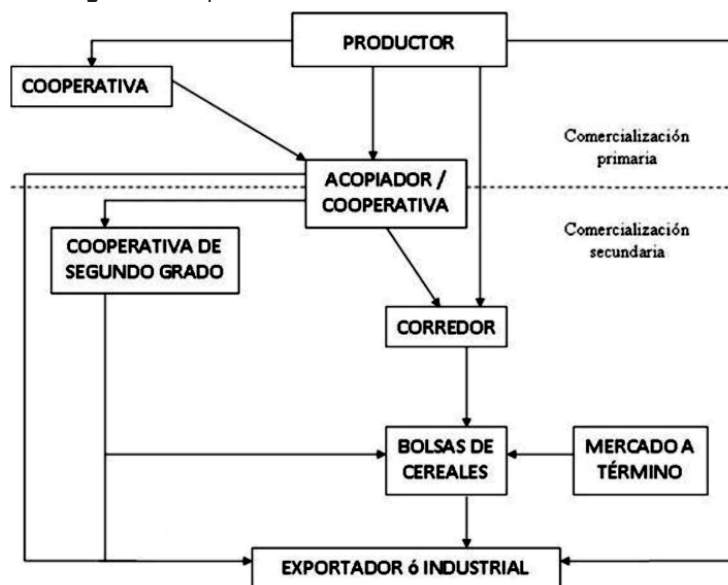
PRODUCTOR

COOPERATIVA

Comercialización primaria

ACOPIADOR / COOPERATIVA

Comercialización secundaria

COOPERATIVA DE SEGUNDO GRADO

CORREDOR

BOLSAS DE CEREALES

MERCADO A TÉRMINO

EXPORTADOR ó INDUSTRIAL